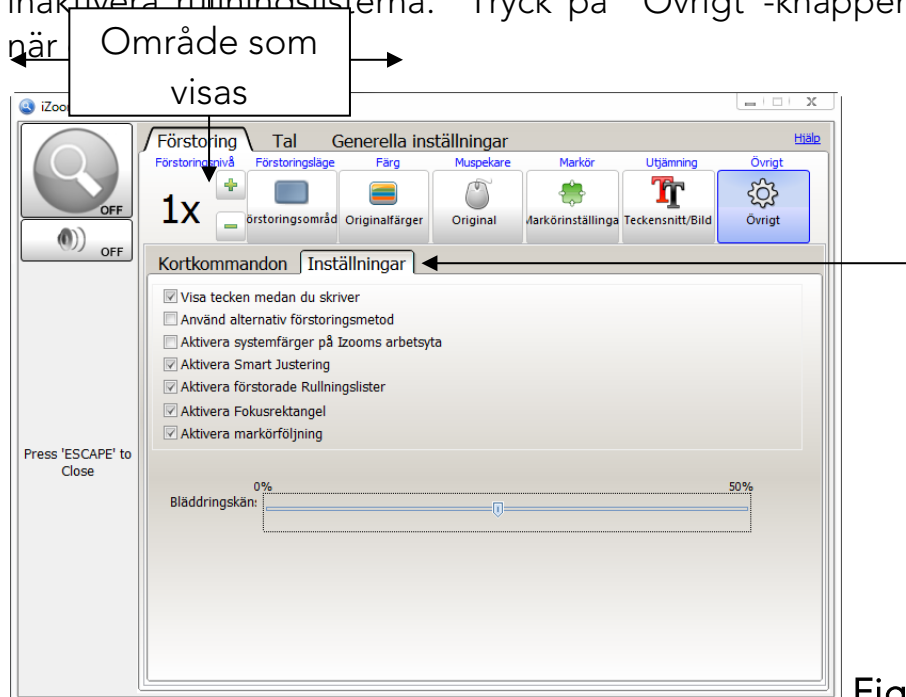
inaktivera rullningssystema. Tryck på "Övrigt"-knappen när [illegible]

Område som visas

iZoom

OFF

OFF

Förstoring Tal Generella inställningar

Hjälp

Förstoringsnivå Förstoringsläge Färg Muspekare Markör Utjämning Övrigt

1x

+

–

örstoringsområd Originalfärger Original Markörinställninga Teckensnitt/Bild Övrigt

Kortkommandon Inställningar

Visa tecken medan du skriver

Använd alternativ förstoringsmetod

Aktivera systemfärger på Izooms arbetsyta

Aktivera Smart Justering

Aktivera förstorade Rullningslister

Aktivera Fokusrektangel

Aktivera markörföljning

Press 'ESCAPE' to Close

0%

50%

Bläddringskän:

Fig